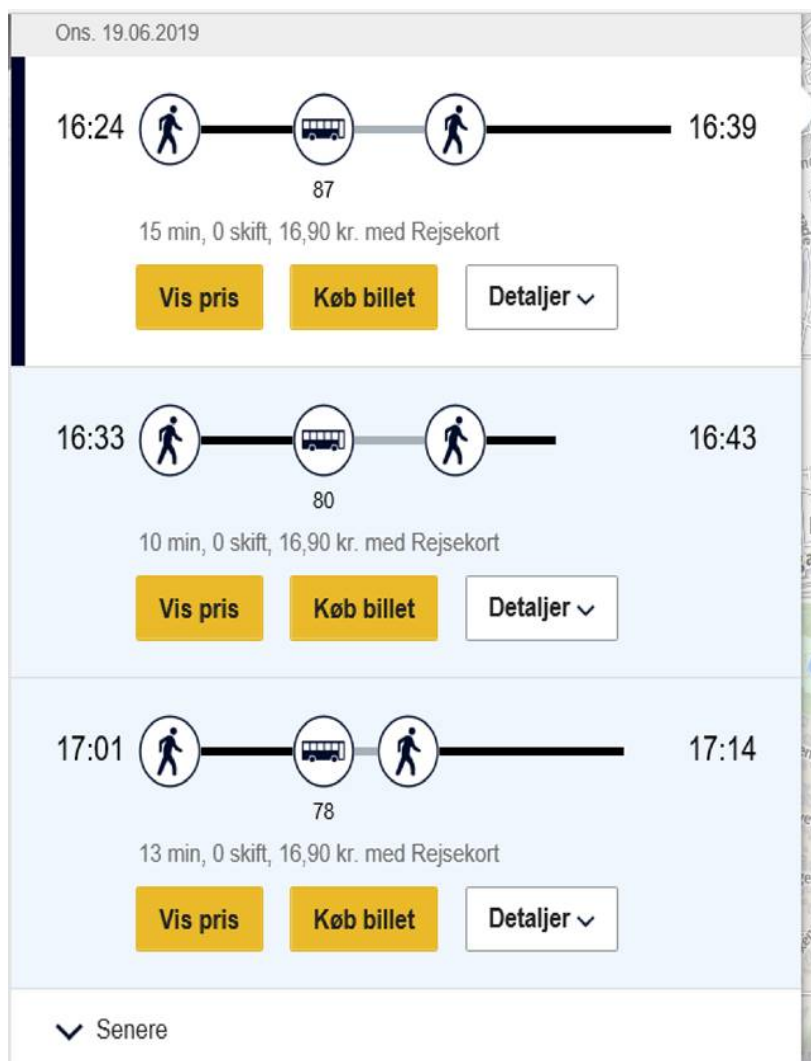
Ons. 19.06.2019

16:24 16:39
87
15 min, 0 skift, 16,90 kr. med Rejsekort
Vis pris
Køb billet
Detaljer

16:33 16:43
80
10 min, 0 skift, 16,90 kr. med Rejsekort
Vis pris
Køb billet
Detaljer

17:01 17:14
78
13 min, 0 skift, 16,90 kr. med Rejsekort
Vis pris
Køb billet
Detaljer

Senere